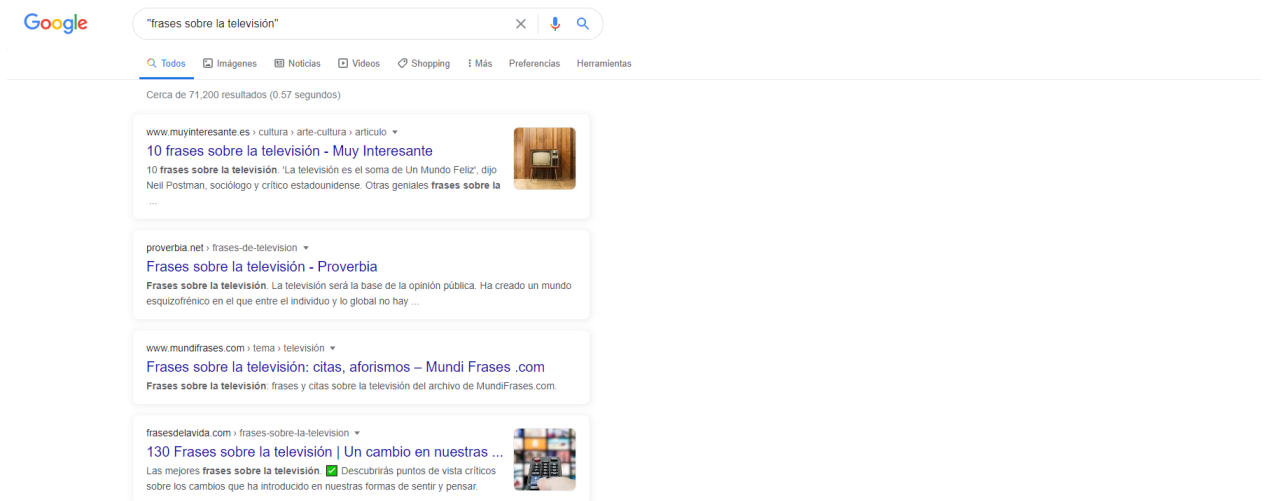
Google

"frases sobre la televisión"

Todos Imágenes Noticias Videos Shopping Más Preferencias Herramientas

Cerca de 71,200 resultados (0.57 segundos)

www.muyinteresante.es › cultura › arte-cultura › articulo

10 frases sobre la televisión - Muy Interesante

10 frases sobre la televisión. 'La televisión es el soma de Un Mundo Feliz', dijo Neil Postman, sociólogo y crítico estadounidense. Otras geniales frases sobre la ...

proverbia.net › frases-de-television

Frases sobre la televisión - Proverbia

Frases sobre la televisión. La televisión será la base de la opinión pública. Ha creado un mundo esquizofrénico en el que entre el individuo y lo global no hay ...

www.mundifrases.com › tema › televisión

Frases sobre la televisión: citas, aforismos – Mundi Frases .com

Frases sobre la televisión: frases y citas sobre la televisión del archivo de MundiFrases.com.

frasesdelavida.com › frases-sobre-la-television

130 Frases sobre la televisión | Un cambio en nuestras ...

Las mejores frases sobre la televisión. ✅ Descubrirás puntos de vista críticos sobre los cambios que ha introducido en nuestras formas de sentir y pensar.